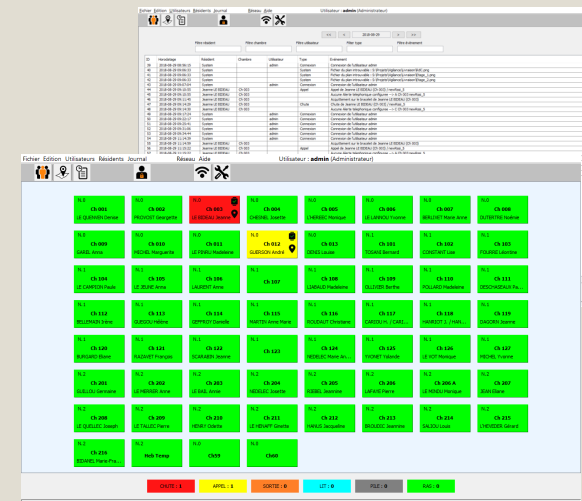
Fichier Edition Utilisateurs Résidents Journal Réseau Aide
Utilisateur : admin (Administrateur)

| N.0 Ch 001 LE GUENNAN Denise | N.0 Ch 002 PROVOST Georgette | N.0 Ch 003 LE BIDEAU Jeanne | N.0 Ch 004 CHESNEL Josette | N.0 Ch 005 L'HERBEC Monique | N.0 Ch 006 LE LANNOU Yvonne | N.0 Ch 007 BERLOIST Marie Anne | N.0 Ch 008 DUTERTRE Noëlle |
|---|---|---|---|---|---|---|---|
| N.0 Ch 009 SABEL Anne | N.0 Ch 010 MICHEL Marguerite | N.0 Ch 011 LE PINRU Madeleine | N.0 Ch 012 GUERSON André | N.0 Ch 013 DENIS Louise | N.1 Ch 101 TOSANI Bernard | N.1 Ch 102 CONSTANT Lise | N.1 Ch 103 FOURRE Léontine |
| N.1 Ch 104 LE CAMPION Paule | N.1 Ch 105 LE JEUNE Anne | N.1 Ch 106 LAURENT Anne | N.1 Ch 107 | N.1 Ch 108 LANDAUD Madeleine | N.1 Ch 109 OLLIVIER Berthe | N.1 Ch 110 POLLARD Madeleine | N.1 Ch 111 DESCHASEAUX Pa... |
| N.1 Ch 112 BELLEMAIN Irène | N.1 Ch 113 GUEGOU Hélène | N.1 Ch 114 GEFFROY Danielle | N.1 Ch 115 MARTIN Anne Marie | N.1 Ch 116 ROUDAUT Christiane | N.1 Ch 117 CARDOU H. / CARL... | N.1 Ch 118 HAMEOT J. / HAM... | N.1 Ch 119 DAGORN Jeanne |
| N.1 Ch 120 BURGARD Eliane | N.1 Ch 121 RAGANET François | N.1 Ch 122 SCAVAEN Jeanne | N.1 Ch 123 | N.1 Ch 124 NEDELEC Marie An... | N.1 Ch 125 FYONET Yolande | N.1 Ch 126 LE VOT Monique | N.1 Ch 127 MICHEL Yvonne |
| N.2 Ch 201 GUELOU Germaine | N.2 Ch 202 LE MERRER Anne | N.2 Ch 203 LE BAIL Anne | N.2 Ch 204 NEDELEC Josette | N.2 Ch 205 FIEBEL Jeannine | N.2 Ch 206 LAFANS Pierre | N.2 Ch 206 A LE HENDU Monique | N.2 Ch 207 JEAN Eliane |
| N.2 Ch 208 LE QUELLEC Joseph | N.2 Ch 209 LE TALLEC Pierre | N.2 Ch 210 HENRY Odette | N.2 Ch 211 LE MENAPP Ginette | N.2 Ch 212 HAMUS Jacqueline | N.2 Ch 213 BROUDIC Jeannine | N.2 Ch 214 SALIOU Louis | N.2 Ch 215 L'HEVEDER Gérard |
| N.2 Ch 216 BIDANEL Marie Fra... | N.2 Heb Temp | Ch59 | Ch60 | | | | |

CHUTE : 1 APPEL : 1 SORTIE : 0 LIT : 0 PILE : 0 RAS : 0